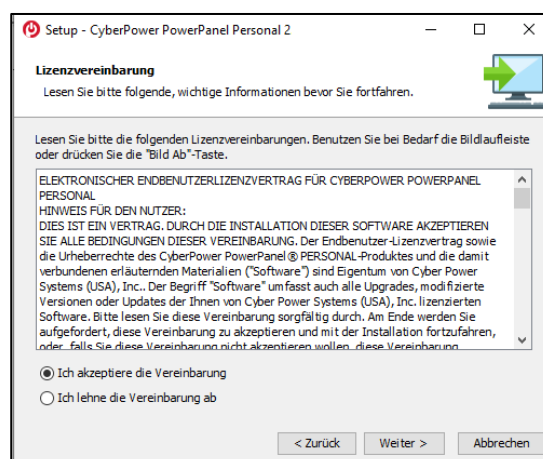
Setup - CyberPower PowerPanel Personal 2

Lizenzvereinbarung

Lesen Sie bitte folgende, wichtige Informationen bevor Sie fortfahren.

Lesen Sie bitte die folgenden Lizenzvereinbarungen. Benutzen Sie bei Bedarf die Bildlaufleiste oder drücken Sie die "Bild Ab"-Taste.

ELEKTRONISCHER ENDBENUTZERLIZENZVERTRAG FÜR CYBERPOWER POWERPANEL PERSONAL
HINWEIS FÜR DEN NUTZER:
DIES IST EIN VERTRAG. DURCH DIE INSTALLATION DIESER SOFTWARE AKZEPTIEREN SIE ALLE BEDINGUNGEN DIESER VEREINBARUNG. Der Endbenutzer-Lizenzvertrag sowie die Urheberrechte des CyberPower PowerPanel® PERSONAL-Produktes und die damit verbundenen erläuternden Materialien ("Software") sind Eigentum von Cyber Power Systems (USA), Inc.. Der Begriff "Software" umfasst auch alle Upgrades, modifizierte Versionen oder Updates der Ihnen von Cyber Power Systems (USA), Inc. lizenzierten Software. Bitte lesen Sie diese Vereinbarung sorgfältig durch. Am Ende werden Sie aufgefordert, diese Vereinbarung zu akzeptieren und mit der Installation fortzufahren, oder, falls Sie diese Vereinbarung nicht akzeptieren wollen, diese Vereinbarung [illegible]

Ich akzeptiere die Vereinbarung
Ich lehne die Vereinbarung ab

< Zurück | Weiter > | Abbrechen